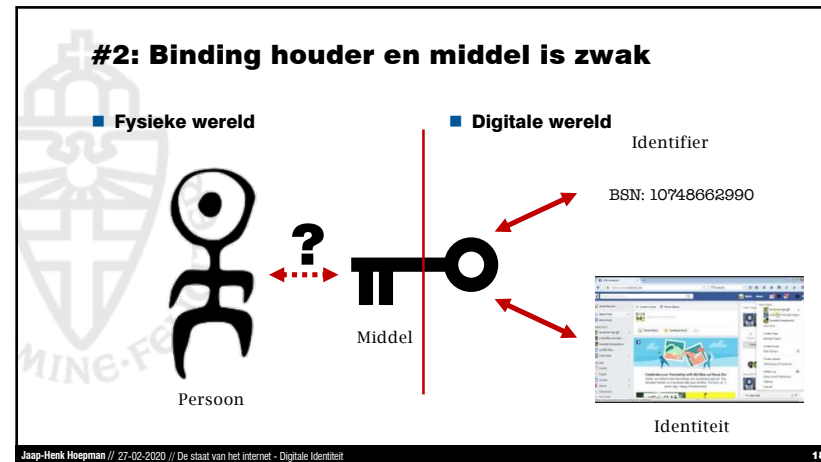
#2: Binding houder en middel is zwak

Fysieke wereld

Digitale wereld

Identifier

BSN: 10748662990

?

Middel

Persoon

Identiteit

MINE-FE

Jaap-Henk Hoepman // 27-02-2020 // De staat van het internet - Digitale Identiteit 1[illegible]